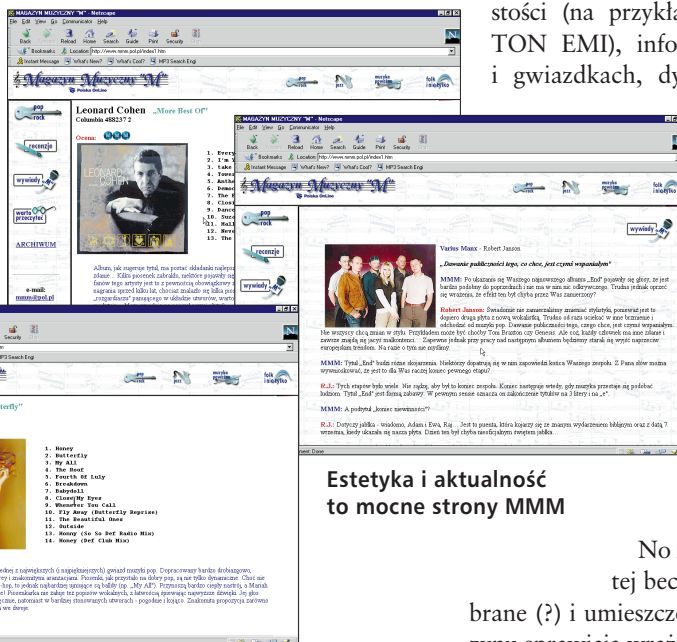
stości (na przykła
TON EMI), info
i gwiazdkach, dy

MAGAZYN MUZYCZNY "M" - Netscape
File Edit View Go Communicator Help
Back Forward Reload Home Search Guide Print Security Stop
Bookmarks Location: http://www.mmm.pol.pl/index1.htm
Instant Message What's New? What's Cool? MP3 Search Engi
Magazyn Muzyczny "M"
Polska OnLine
pop rock
jazz
muzyka poważna
folk i nie tylko
recenzje
wywiady
warto przeczytać
ARCHIWUM
e-mail: mmm@pol.pl

Leonard Cohen „More Best Of"
Columbia 488237 2
Ocena:
LEONARD COHEN
1. Every
2. I'm Y
3. take
4. Towe
5. Anthe
6. Democ
7. The F
8. Close
9. Dance
10. Suzz
11. Hall
12. Neve
13. The

Album, jak zresztą tytuł, ma postać składanki najlep
zdanie. Kilku piosenek zabrakło, niektóre pojawiły się
fanów tego artysty jest to z pewnością obowiązkowy a
nagrania sprzed kilku lat, chociaż znalazło się kilka pio
„rozgarbiasza" panującego w układzie utworów, warto

MAGAZYN MUZYCZNY "M" - Netscape
File Edit View Go Communicator Help
Back Forward Reload Home Search Guide Print Security
Bookmarks Location: http://www.mmm.pol.pl/index1.htm
Instant Message What's New? What's Cool? MP3 Search Engi
Magazyn Muzyczny "M"
pop rock
jazz
muzyka poważna
folk i nie tylko
recenzje
wywiady

Varius Manx - Robert Janson
„Dawanie publiczności tego, co chce, jest czymś wspaniałym"
MMM: Po ukazaniu się Waszego najnowszego albumu „End" pojawiły się głosy, że jest bardzo podobny do poprzednich i nie ma w nim nic odkrywczego. Trudno jednak oprzeć się wrażeniu, że efekt ten był chyba przez Was zamierzony?
Robert Janson: Świadomie nie zamierzaliśmy zmieniać stylistyki, ponieważ jest to dopiero druga płyta z nową wokalistką. Trudno od razu uciekać w inne brzmienie i odchodzić od muzyki pop. Dawanie publiczności tego, czego chce, jest czymś wspaniałym. Nie wszyscy chcą mnie w stylu. Przykładem może być choćby Tom Braxton czy Genesis. Ale coś, kiedy człowiek ma inne zdanie i zmiany są jacyś malkontenci... Zapewne jednak przy pracy nad kolejnym albumem będziemy starali się wypaść najbardziej europejskim trendom. Na razie o tym nie myślimy.
MMM: Tytuł „End" budzi różne skojarzenia. Niektórzy dopatrują się w nim zapowiedzi końca Waszego zespołu. Z Pana słów można wywnioskować, że jest to dla Was raczej koniec pewnego etapu?
R.J.: Tych etapów było wiele. Nie sądzę, aby był to koniec zespołu. Koniec nastąpiłby wtedy, gdy muzyka przestała się podobać ludziom. Tytuł „End" jest formą zabawy. W pewnym sensie oznacza on zakończenie tytułów na 3 litery i na „e".
MMM: A podtytuł „koniec niewinności"?
R.J.: Dotyczy jabłka - wiadomo, Adam i Ewa, Raj... Jest to pomysł, która kojarzy się ze znanym wydarzeniem biblijnym oraz z datą 7 września, kiedy ukazała się nasza płyta. Dzień ten był chyba nasiąkniętym świętem jabłka.

Security
MP3 Search Engi
pop rock
jazz
muzyka poważna
folk i nie tylko
tterfly"
1. Honey
2. Butterfly
3. My All
4. The Roof
5. Fourth Of July
6. Breakdown
7. Babydoll
8. Close My Eyes
9. Whenever You Call
10. Fly Away (Butterfly Reprise)
11. The Beautiful Ones
12. Outside
13. Honey (So So Def Radio Mix)
14. Honey (Def Club Mix)
dnej z największych (i najpiękniejszych) gwiazd muzyki pop. Dopracowany bardzo drobiazgowo, ry i znakomitymi aranżacjami. Piosenki, jak przystało na dobry pop, są nie tylko dynamiczne. Choć nie -hop, to jednak najbardziej tęsknie za balladę (np. „My All"). Przyznaję bardzo cenię nastroj, a Mariah ! Piosenkarka nie załuje też popisów wokalnych, z łatwością śpiewając największe dźwięki. Jej głos cznie, natomiast w bardziej stonowanych utworach - pogodnie i kojąco. Znakomita propozycja zarówno w davie.

Estetyka i aktualność to mocne strony MMM

No
tej bec
brane (?) i umieszcz